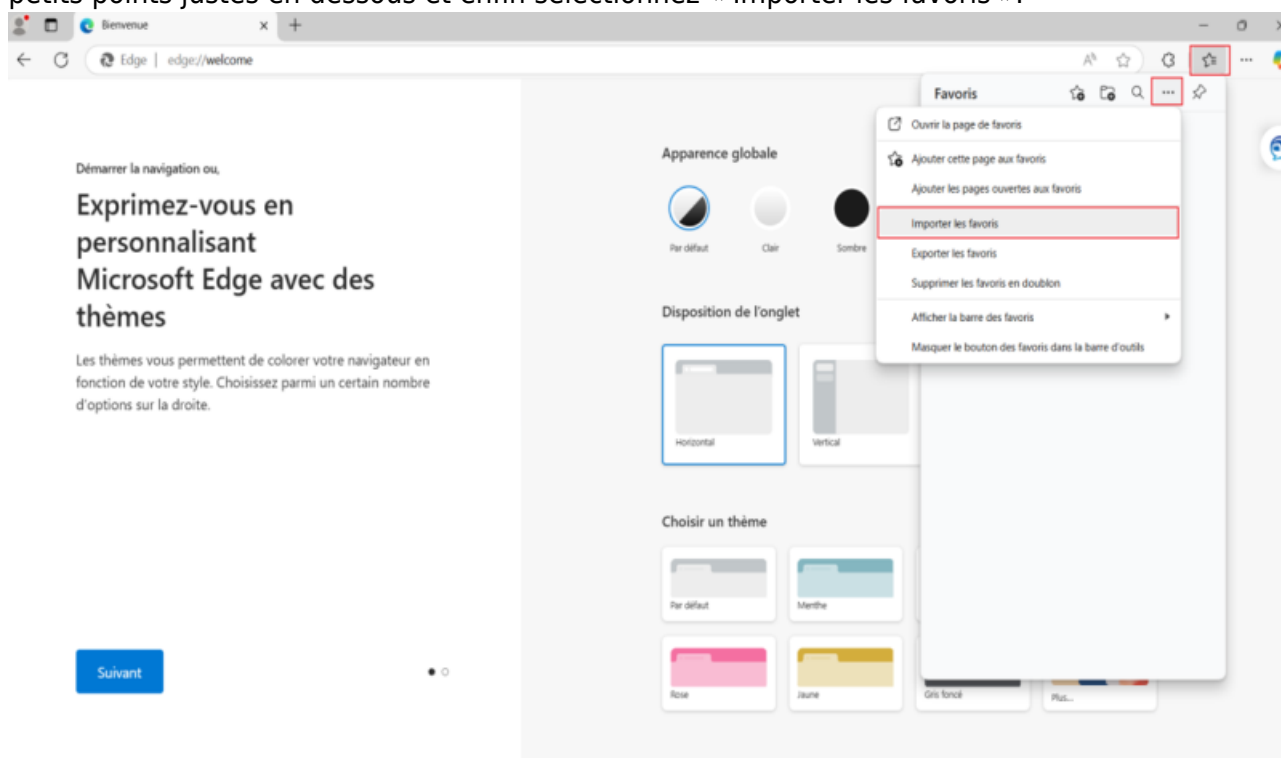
petits points justes en dessous et enfin sélectionnez « Importer les favoris ».

Bienvenue

Edge | edge://welcome

Démarrer la navigation ou,

Exprimez-vous en personnalisant Microsoft Edge avec des thèmes

Les thèmes vous permettent de colorer votre navigateur en fonction de votre style. Choisissez parmi un certain nombre d'options sur la droite.

Suivant

Apparence globale

Par défaut

Clair

Sombre

Disposition de l'onglet

Horizontal

Vertical

Choisir un thème

Par défaut

Menthe

Rose

Jaune

Gris foncé

Plus...

Favoris

Ouvrir la page de favoris

Ajouter cette page aux favoris

Ajouter les pages ouvertes aux favoris

Importer les favoris

Exporter les favoris

Supprimer les favoris en doublon

Afficher la barre des favoris

Masquer le bouton des favoris dans la barre d'outils